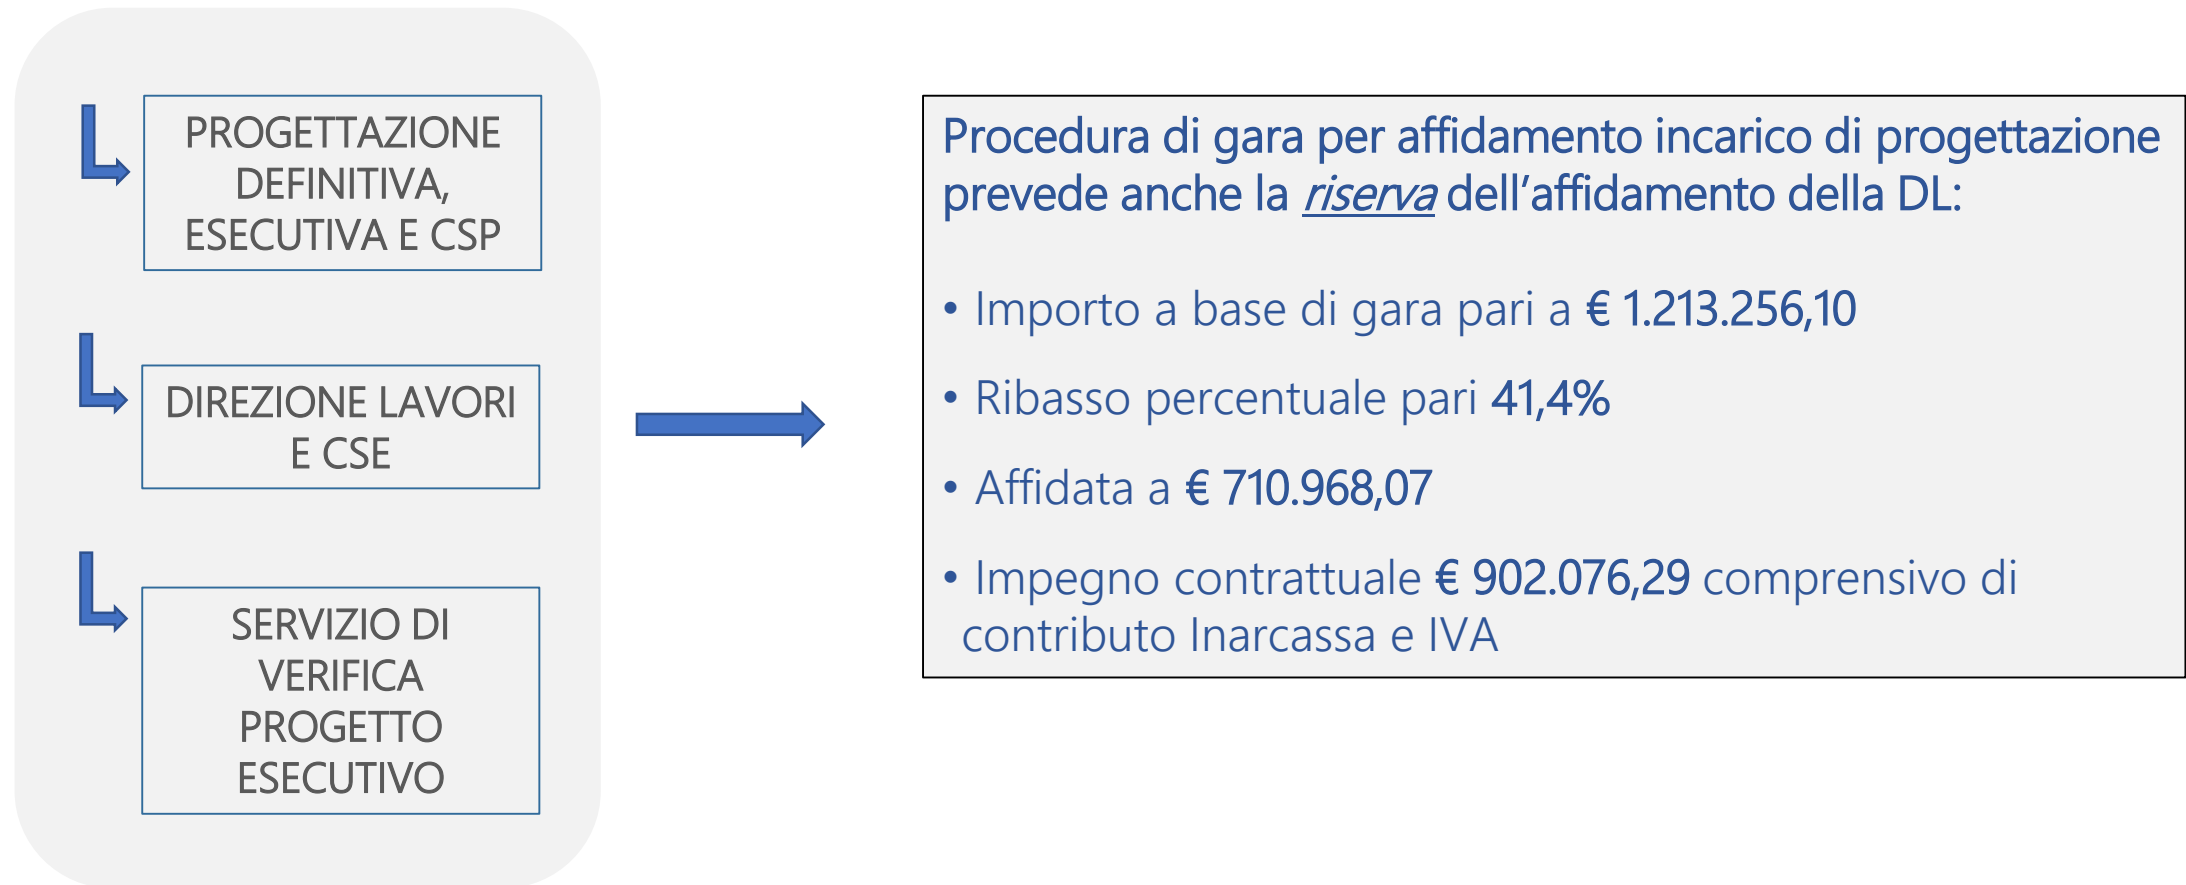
PROGETTAZIONE DEFINITIVA, ESECUTIVA E CSP

DIREZIONE LAVORI E CSE

SERVIZIO DI VERIFICA PROGETTO ESECUTIVO

Procedura di gara per affidamento incarico di progettazione prevede anche la *riserva* dell’affidamento della DL:

• Importo a base di gara pari a **€ 1.213.256,10**

• Ribasso percentuale pari **41,4%**

• Affidata a **€ 710.968,07**

• Impegno contrattuale **€ 902.076,29** comprensivo di contributo Inarcassa e IVA